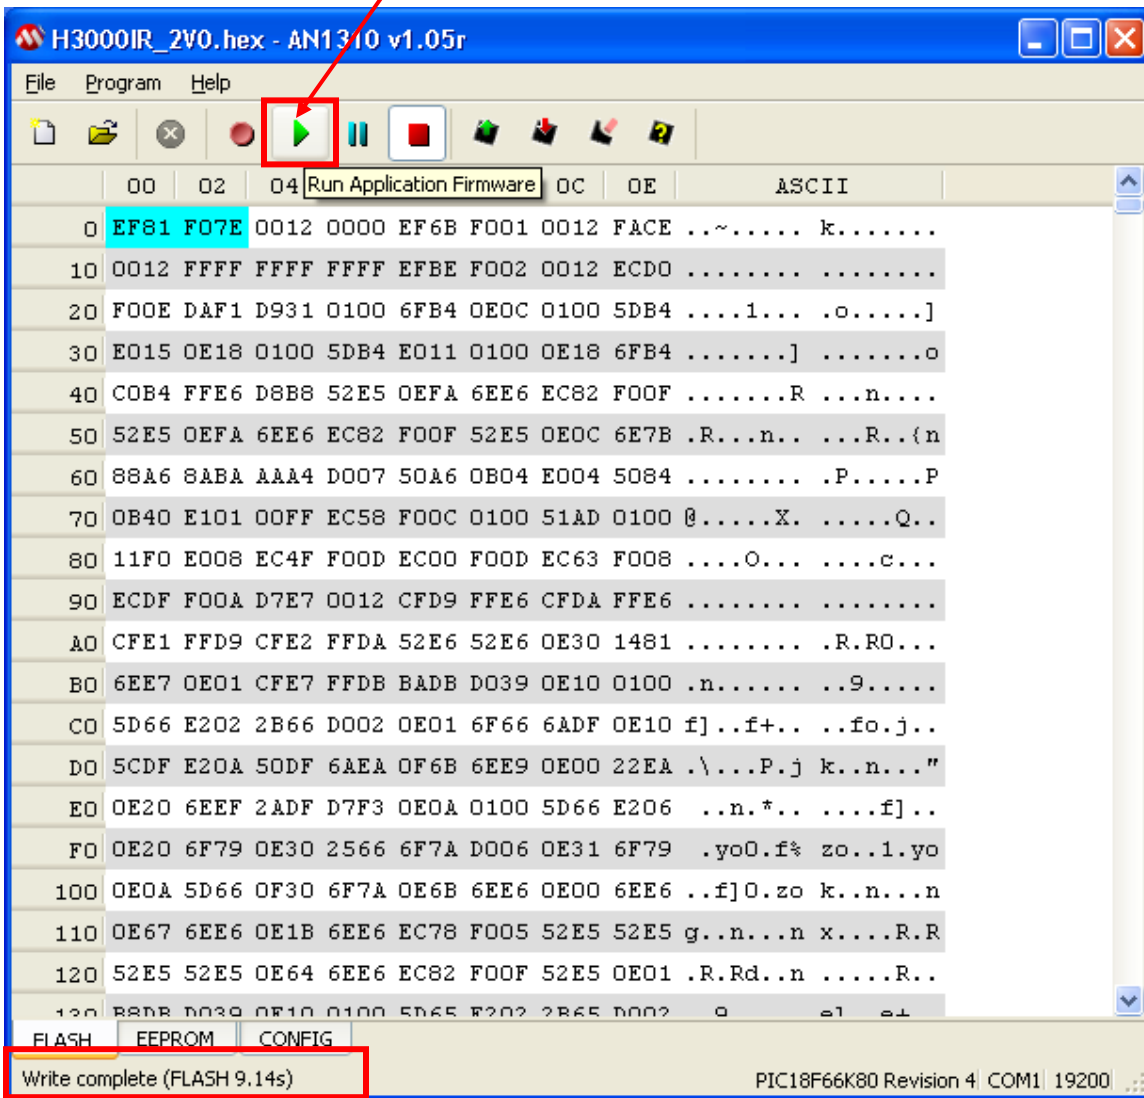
H3000IR_2V0.hex - AN1310 v1.05r

File Program Help

Run Application Firmware

|  | 00 | 02 | 04 |  |  |  | 0C | 0E | ASCII |
|---|---|---|---|---|---|---|---|---|---|
| 0 | EF81 | F07E | 0012 | 0000 | EF6B | F001 | 0012 | FACE | ..~..... k....... |
| 10 | 0012 | FFFF | FFFF | FFFF | EFBE | F002 | 0012 | ECD0 | ........ ........ |
| 20 | F00E | DAF1 | D931 | 0100 | 6FB4 | 0E0C | 0100 | 5DB4 | ....1... .o.....] |
| 30 | E015 | 0E18 | 0100 | 5DB4 | E011 | 0100 | 0E18 | 6FB4 | .......] .......o |
| 40 | C0B4 | FFE6 | D8B8 | 52E5 | 0EFA | 6EE6 | EC82 | F00F | .......R ...n.... |
| 50 | 52E5 | 0EFA | 6EE6 | EC82 | F00F | 52E5 | 0E0C | 6E7B | .R...n.. ...R..{n |
| 60 | 88A6 | 8ABA | AAA4 | D007 | 50A6 | 0B04 | E004 | 5084 | ........ .P.....P |
| 70 | 0B40 | E101 | 00FF | EC58 | F00C | 0100 | 51AD | 0100 | @.....X. .....Q.. |
| 80 | 11F0 | E008 | EC4F | F00D | EC00 | F00D | EC63 | F008 | ....O... ....c... |
| 90 | ECDF | F00A | D7E7 | 0012 | CFD9 | FFE6 | CFDA | FFE6 | ........ ........ |
| A0 | CFE1 | FFD9 | CFE2 | FFDA | 52E6 | 52E6 | 0E30 | 1481 | ........ .R.R0... |
| B0 | 6EE7 | 0E01 | CFE7 | FFDB | BADB | D039 | 0E10 | 0100 | .n...... ..9..... |
| C0 | 5D66 | E202 | 2B66 | D002 | 0E01 | 6F66 | 6ADF | 0E10 | f]..f+.. ..fo.j.. |
| D0 | 5CDF | E20A | 50DF | 6AEA | 0F6B | 6EE9 | 0E00 | 22EA | .\...P.j k..n..." |
| E0 | 0E20 | 6EEF | 2ADF | D7F3 | 0E0A | 0100 | 5D66 | E206 | ..n.*.. ....f].. |
| F0 | 0E20 | 6F79 | 0E30 | 2566 | 6F7A | D006 | 0E31 | 6F79 | .yo0.f% zo..1.yo |
| 100 | 0E0A | 5D66 | 0F30 | 6F7A | 0E6B | 6EE6 | 0E00 | 6EE6 | ..f]0.zo k..n...n |
| 110 | 0E67 | 6EE6 | 0E1B | 6EE6 | EC78 | F005 | 52E5 | 52E5 | g..n...n x....R.R |
| 120 | 52E5 | 52E5 | 0E64 | 6EE6 | EC82 | F00F | 52E5 | 0E01 | .R.Rd..n .....R.. |

FLASH EEPROM CONFIG

Write complete (FLASH 9.14s)

PIC18F66K80 Revision 4 COM1 19200